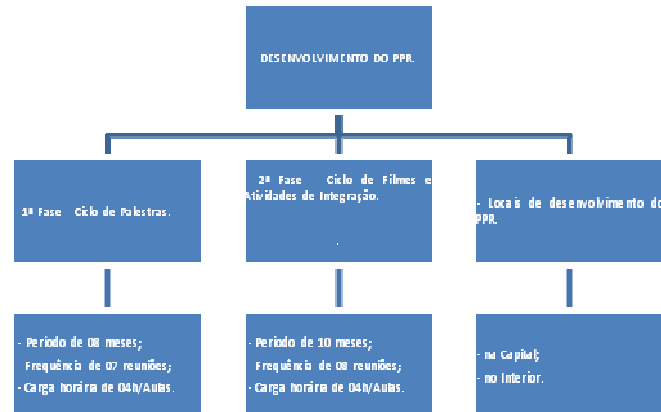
DESENVOLVIMENTO DO PPR.

1ª Fase – Ciclo de Palestras.

2ª Fase – Ciclo de Filmes e Atividades de Integração.

- Locais de desenvolvimento do PPR.

- Período de 08 meses;
- Frequência de 07 reuniões;
- Carga horária de 04h/Aulas.

- Período de 10 meses;
- Frequência de 08 reuniões;
- Carga horária de 04h/Aulas.

- na Capital;
- no Interior.